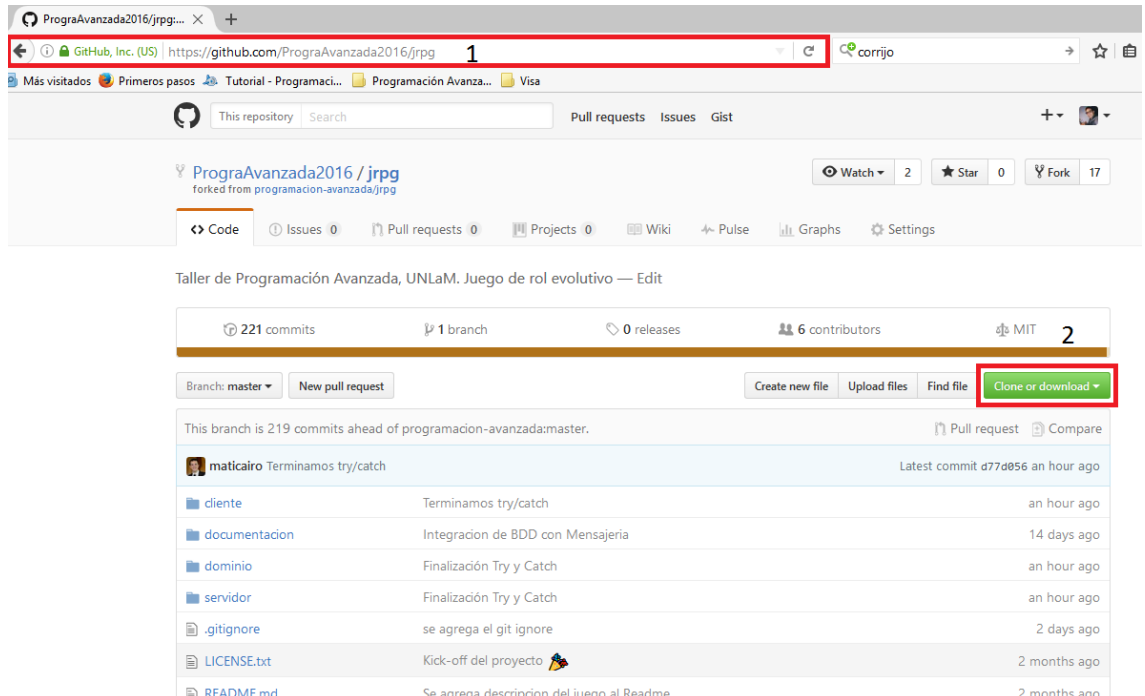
PrograAvanzada2016/jrpg:... ×   +

GitHub, Inc. (US) | https://github.com/PrograAvanzada2016/jrpg   1

corrijo

Más visitados   Primeros pasos   Tutorial - Programaci...   Programación Avanza...   Visa

This repository   Search   Pull requests   Issues   Gist

PrograAvanzada2016 / jrpg
forked from programacion-avanzada/jrpg

Watch ▾ 2   Star 0   Fork 17

<> Code   Issues 0   Pull requests 0   Projects 0   Wiki   Pulse   Graphs   Settings

Taller de Programación Avanzada, UNLaM. Juego de rol evolutivo — Edit

221 commits   1 branch   0 releases   6 contributors   MIT   2

Branch: master ▾   New pull request   Create new file   Upload files   Find file   Clone or download ▾

This branch is 219 commits ahead of programacion-avanzada:master.   Pull request   Compare

maticairo Terminamos try/catch   Latest commit d77d056 an hour ago

| | | |
|---|---|---|
| cliente | Terminamos try/catch | an hour ago |
| documentacion | Integracion de BDD con Mensajeria | 14 days ago |
| dominio | Finalización Try y Catch | an hour ago |
| servidor | Finalización Try y Catch | an hour ago |
| .gitignore | se agrega el git ignore | 2 days ago |
| LICENSE.txt | Kick-off del proyecto | 2 months ago |
| README.md | Se agrega descripcion del juego al Readme | 2 months ago |